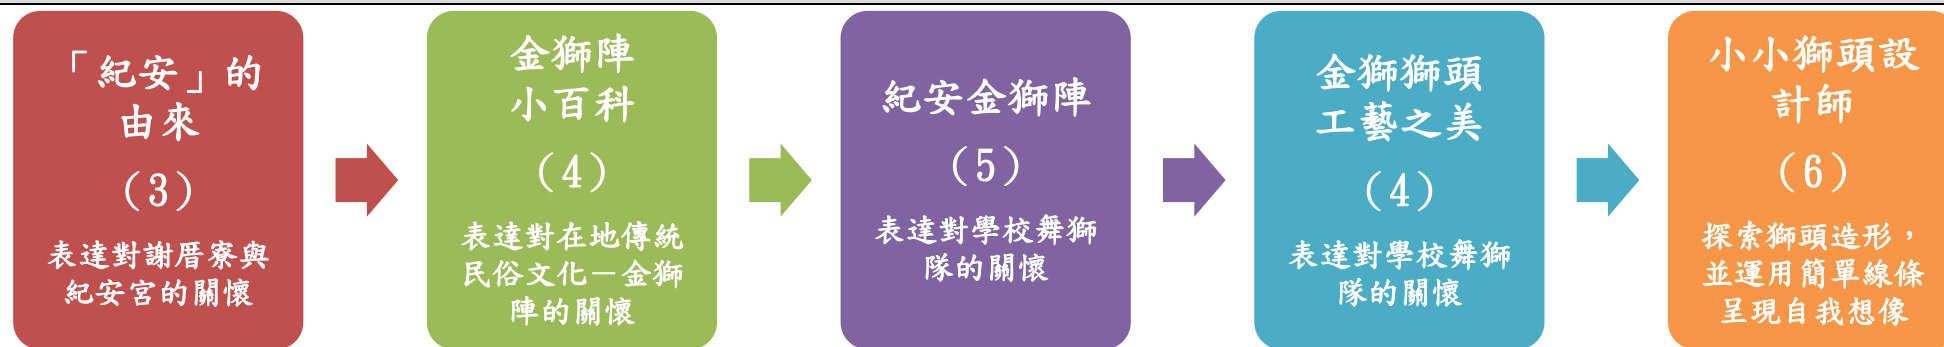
「紀安」的由來

（3）

表達對謝厝寮與紀安宮的關懷

金獅陣小百科

（4）

表達對在地傳統民俗文化—金獅陣的關懷

紀安金獅陣

（5）

表達對學校舞獅隊的關懷

金獅獅頭工藝之美

（4）

表達對學校舞獅隊的關懷

小小獅頭設計師

（6）

探索獅頭造形，並運用簡單線條呈現自我想像